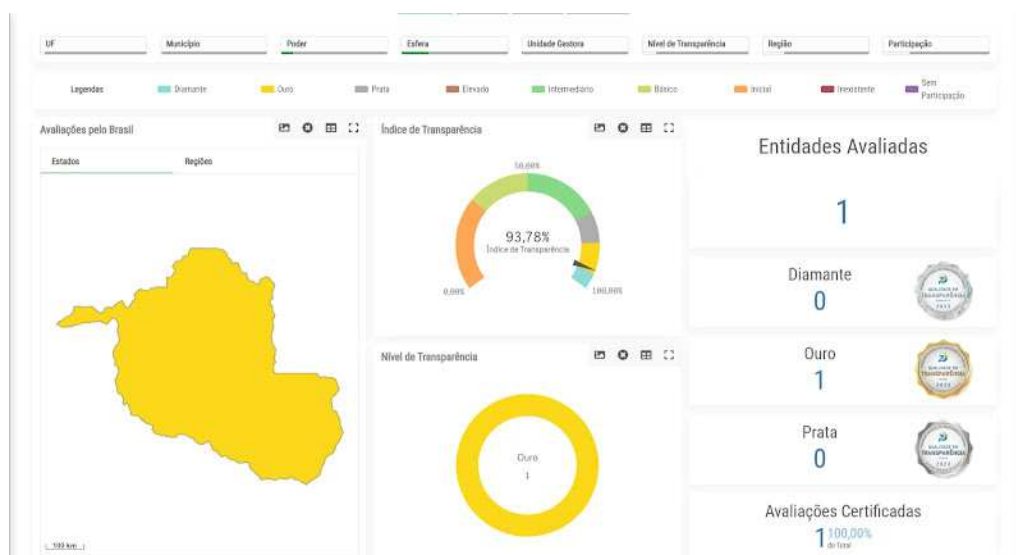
UF Município Poder Esfera Unidade Gestora Nível de Transparência Região Participação

Legendas Diamante Ouro Prata Elevado Intermediário Básico Inicial Inexistente Sem Participação

Avaliações pelo Brasil

Estados Regiões

100 km

Índice de Transparência

50,00%

93,78%
Índice de Transparência

0,00%

100,00%

Nível de Transparência

Ouro
1

Entidades Avaliadas

1

Diamante
0

Ouro
1

Prata
0

Avaliações Certificadas
1 100,00% do total